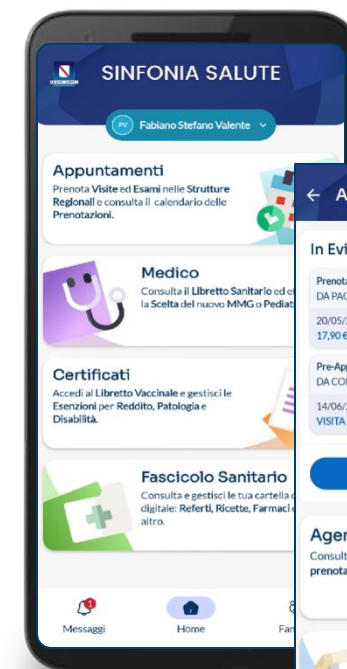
SINFONIA SALUTE

FV Fabiano Stefano Valente

Appuntamenti
Prenota Visite ed Esami nelle Strutture Regionali e consulta il calendario delle Prenotazioni.

Medico
Consulta il Libretto Sanitario ed e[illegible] la Scelta del nuovo MMG o Pediat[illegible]

Certificati
Accedi al Libretto Vaccinale e gestisci le Esenzioni per Reddito, Patologia e Disabilità.

Fascicolo Sanitario
Consulta e gestisci la tua cartella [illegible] digitale: Referti, Ricette, Farmaci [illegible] altro.

1
Messaggi
Home
Fa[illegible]

← A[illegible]

In Evi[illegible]

Prenota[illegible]
DA PAG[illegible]
20/05/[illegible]
17,90 €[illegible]

Pre-App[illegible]
DA CON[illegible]
14/06/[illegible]
VISITA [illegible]

Agen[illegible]
Consult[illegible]
prenota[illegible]